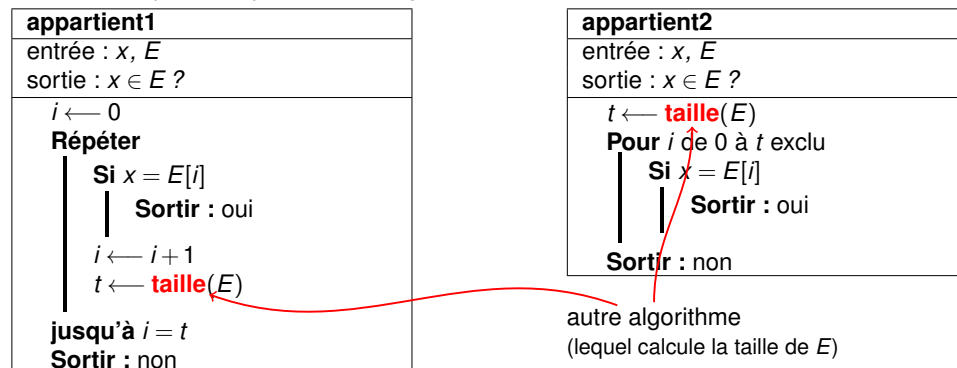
**appartient1**
entrée : $x$, $E$
sortie : $x \in E$ ?

$i \longleftarrow 0$
**Répéter**
**Si** $x = E[i]$
**Sortir :** oui
$i \longleftarrow i + 1$
$t \longleftarrow$ **taille**$(E)$
**jusqu'à** $i = t$
**Sortir :** non

**appartient2**
entrée : $x$, $E$
sortie : $x \in E$ ?

$t \longleftarrow$ **taille**$(E)$
**Pour** $i$ de 0 à $t$ exclu
**Si** $x = E[i]$
**Sortir :** oui
**Sortir :** non

autre algorithme
(lequel calcule la taille de $E$)